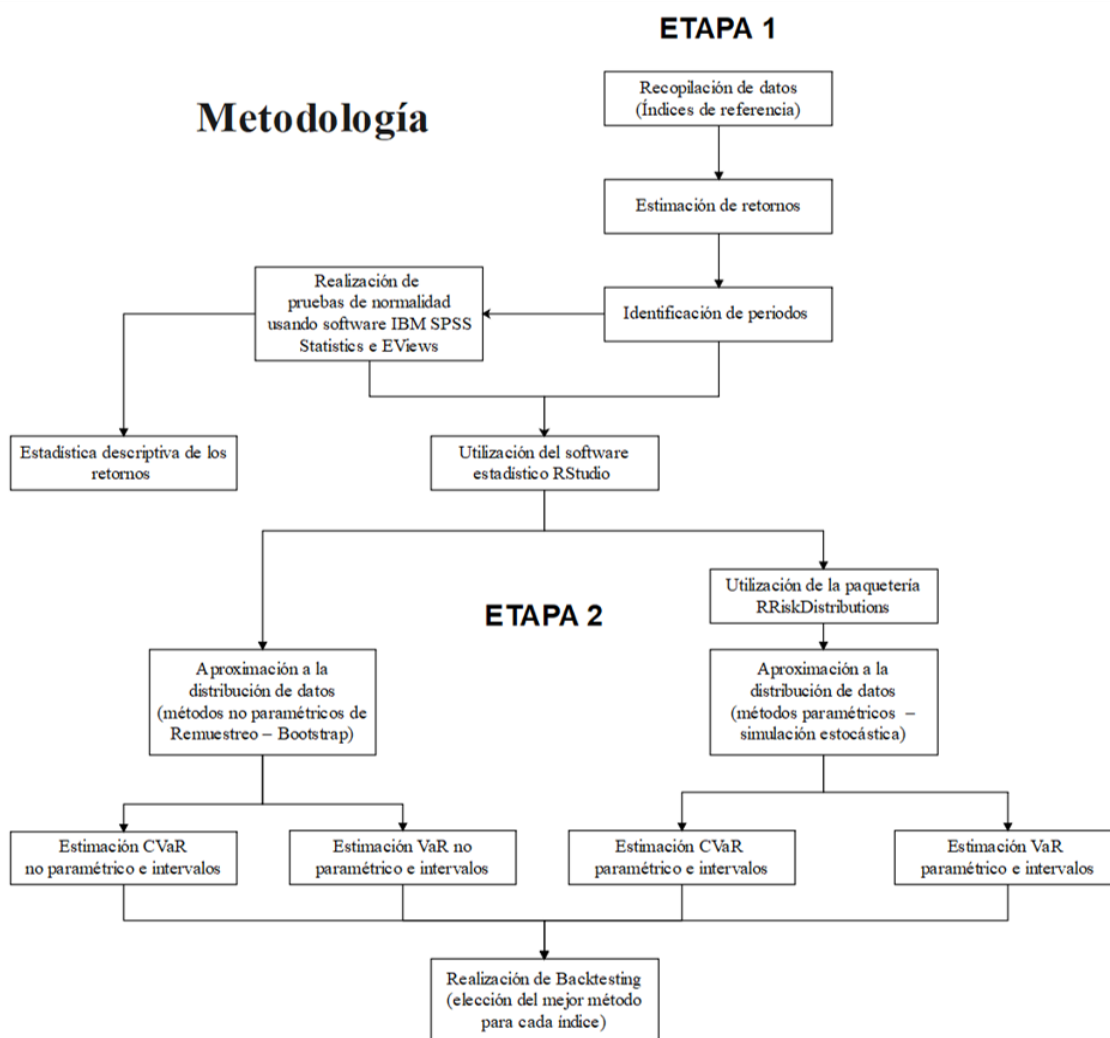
ETAPA 1

Metodología

Recopilación de datos (Índices de referencia)

Estimación de retornos

Realización de pruebas de normalidad usando software IBM SPSS Statistics e EViews

Identificación de periodos

Estadística descriptiva de los retornos

Utilización del software estadístico RStudio

Utilización de la paquetería RRiskDistributions

ETAPA 2

Aproximación a la distribución de datos (métodos no paramétricos de Remuestreo – Bootstrap)

Aproximación a la distribución de datos (métodos paramétricos – simulación estocástica)

Estimación CVaR no paramétrico e intervalos

Estimación VaR no paramétrico e intervalos

Estimación CVaR paramétrico e intervalos

Estimación VaR paramétrico e intervalos

Realización de Backtesting (elección del mejor método para cada índice)